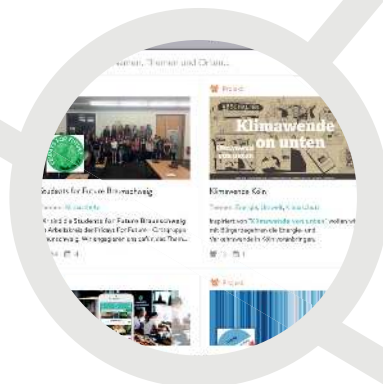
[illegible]amen, Themen und Orten...

Projekt

Klimawende von unten

Students for Future Braunschweig

Themen: Klimaschutz

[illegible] sind die Students for Future Braunschweig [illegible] Arbeitskreis der Fridays For Future - Ortsgruppe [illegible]unschweig. Wir engagieren uns auf ([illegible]) Them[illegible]

Klimawende Köln

Themen: Energie, Umwelt, Klimaschutz

Inspiriert von "Klimawende von unten" wollen wir mit Bürgerbegehren die Energie- und Verkehrswende in Köln voranbringen.

Projekt